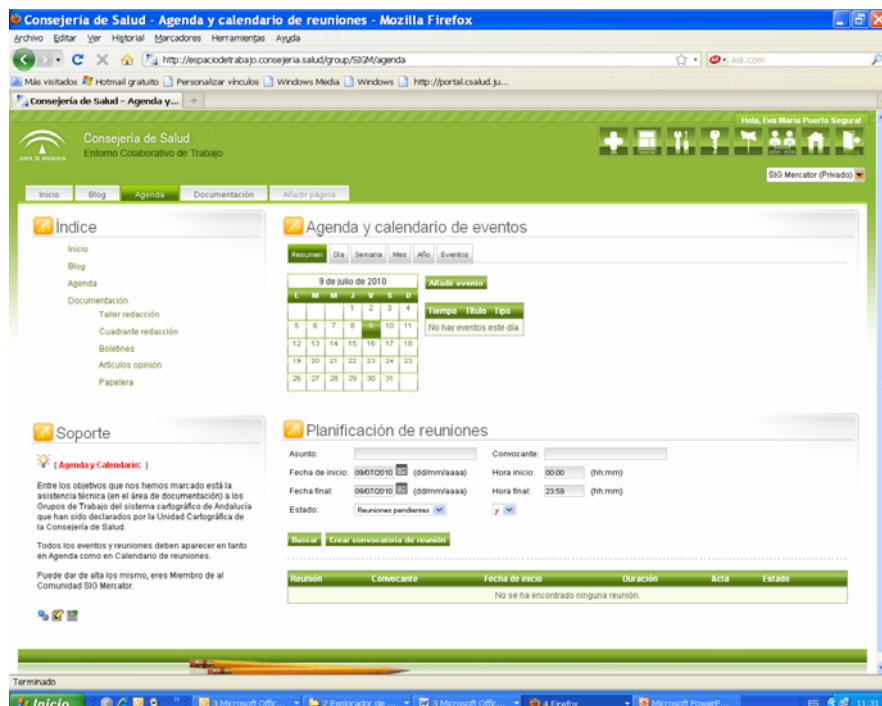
Consejería de Salud - Agenda y calendario de reuniones - Mozilla Firefox

Archivo Editar Ver Historial Marcadores Herramientas Ayuda

http://espaciodetrabajo.consejeria.salud/group/SIGM/agenda

Ask.com

Más visitados Hotmail gratuito Personalizar vínculos Windows Media Windows http://portal.csalud.ju...

Consejería de Salud - Agenda y...

Hola, Eva María Puerto Segura!

Consejería de Salud
Entorno Colaborativo de Trabajo

JUNTA DE ANDALUCIA

SIG Mercator (Privado)

Inicio Blog Agenda Documentación Añadir página

Índice

Inicio
Blog
Agenda
Documentación
Taller redacción
Cuadrante redacción
Boletines
Artículos opinión
Papelera

Agenda y calendario de eventos

Resumen Día Semana Mes Año Eventos

9 de julio de 2010

| L | M | M | J | V | S | D |
|---|---|---|---|---|---|---|
| | | | 1 | 2 | 3 | 4 |
| 5 | 6 | 7 | 8 | 9 | 10 | 11 |
| 12 | 13 | 14 | 15 | 16 | 17 | 18 |
| 19 | 20 | 21 | 22 | 23 | 24 | 25 |
| 26 | 27 | 28 | 29 | 30 | 31 | |

Añadir evento

| Tiempo | Título | Tipo |
|---|---|---|
| No hay eventos este día. | | |

Soporte

( Agenda y Calendario: )

Entre los objetivos que nos hemos marcado está la asistencia técnica (en el área de documentación) a los Grupos de Trabajo del sistema cartográfico de Andalucía que han sido declarados por la Unidad Cartográfica de la Consejería de Salud.

Todos los eventos y reuniones deben aparecer en tanto en Agenda como en Calendario de reuniones.

Puede dar de alta los mismo, eres Miembro de al Comunidad SIG Mercator.

Planificación de reuniones

Asunto:
Convocante:
Fecha de inicio: 09/07/2010 (dd/mm/aaaa)
Hora inicio: 00:00 (hh:mm)
Fecha final: 09/07/2010 (dd/mm/aaaa)
Hora final: 23:59 (hh:mm)
Estado: Reuniones pendientes y

Buscar Crear convocatoria de reunión

| Reunión | Convocante | Fecha de inicio | Duración | Acta | Estado |
|---|---|---|---|---|---|
| No se ha encontrado ninguna reunión. | | | | | |

Terminado

Inicio 3 Microsoft Offic... 2 Explorador de ... 3 Microsoft Offic... 4 Firefox Microsoft PowerP... ES 11:31